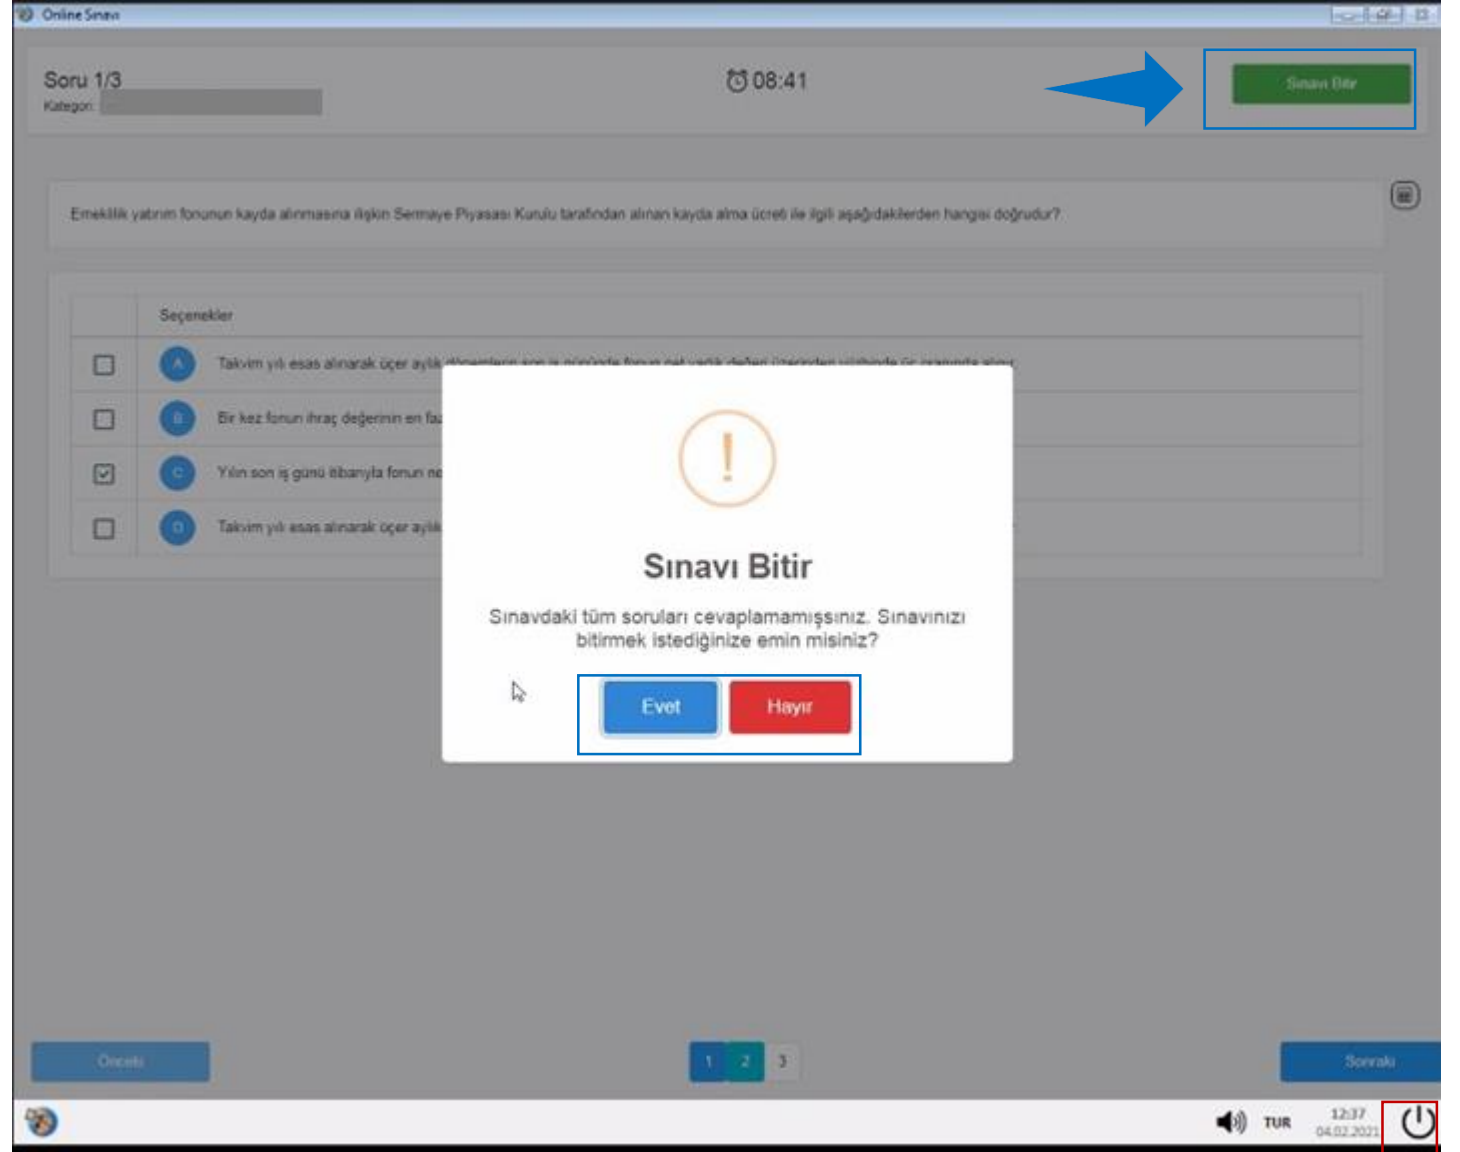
Online Sınavı

Soru 1/3
Kategori:

08:41

Sınavı Bitir

Emeklilik yatırım fonunun kayda alınmasına ilişkin Sermaye Piyasası Kurulu tarafından alınan kayda alma ücreti ile ilgili aşağıdakilerden hangisi doğrudur?

| | Seçenekler |
|---|---|
| ☐ | A Takvim yılı esas alınarak üçer aylık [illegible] |
| ☐ | B Bir kez fonun ihraç değerinin en fa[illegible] |
| ☑ | C Yılın son iş günü itibarıyla fonun ne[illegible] |
| ☐ | D Takvim yılı esas alınarak üçer aylık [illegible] |

!

Sınavı Bitir

Sınavdaki tüm soruları cevaplamamışsınız. Sınavınızı bitirmek istediğinize emin misiniz?

Evet Hayır

Önceki

1 2 3

Sonraki

TUR 12:37 04.02.2021